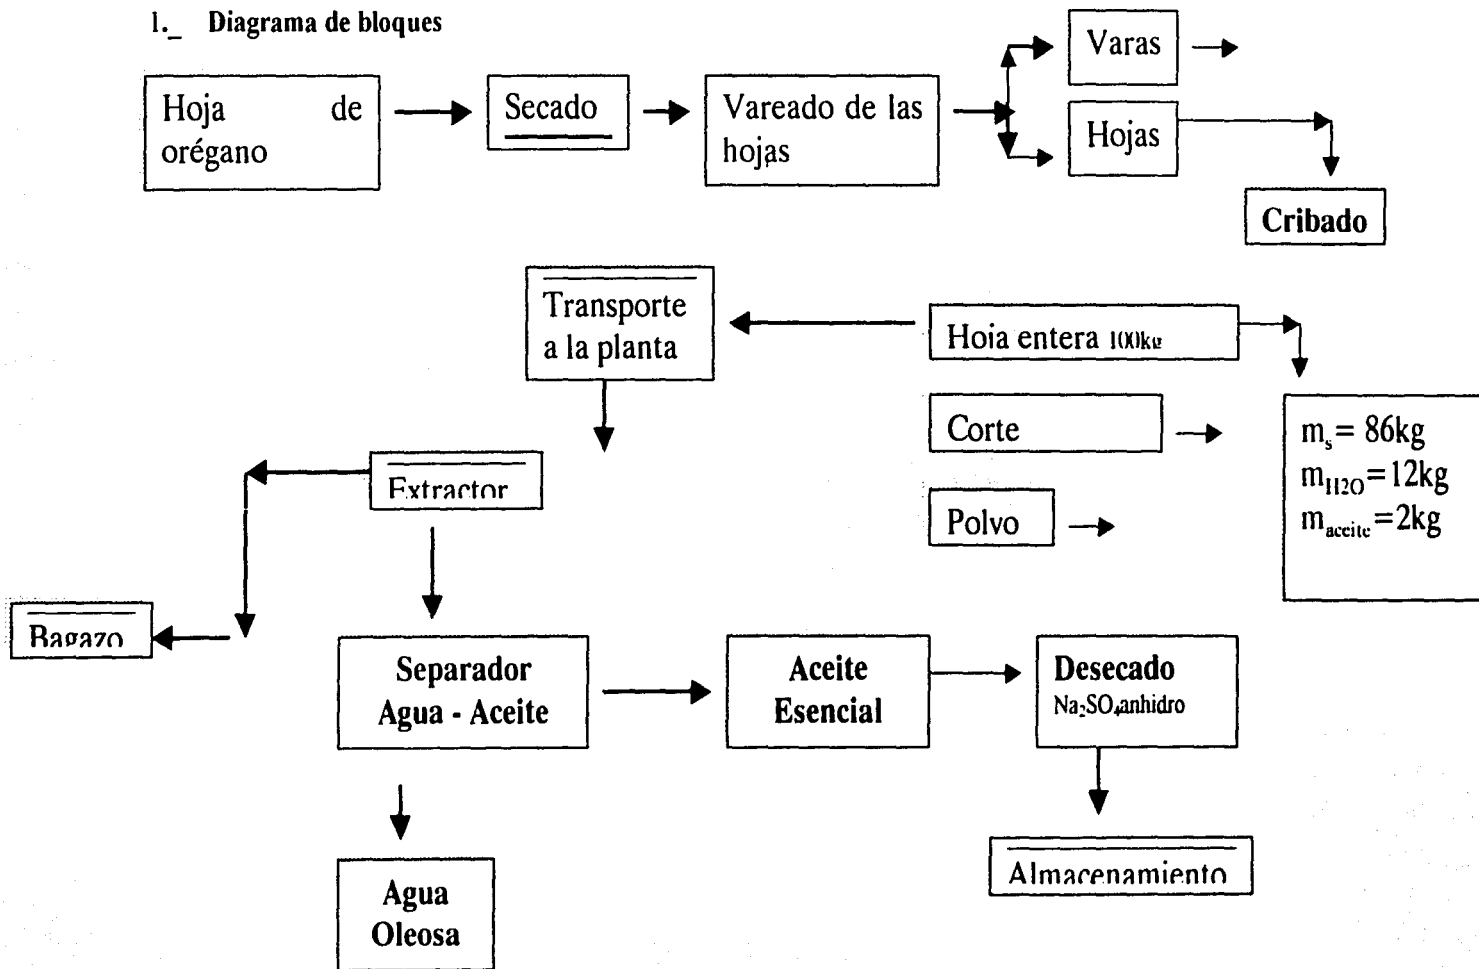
1._ Diagrama de bloques

Hoja de orégano

Secado

Vareado de las hojas

Varas

Hojas

Cribado

Transporte a la planta

Hoia entera 100kg

Corte

Polvo

$m_s = 86kg$
$m_{H2O}=12kg$
$m_{aceite}=2kg$

Extractor

Bagazo

Separador Agua - Aceite

Aceite Esencial

Desecado
$Na_2SO_4$anhidro

Agua Oleosa

Almacenamiento